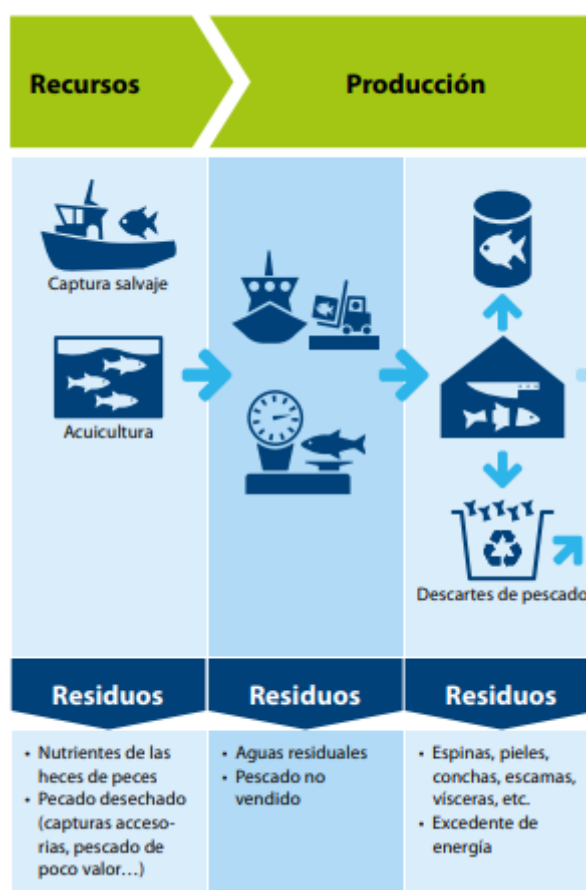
Recursos

Producción

Captura salvaje

Acuicultura

Descartes de pescado

Residuos

Residuos

Residuos

• Nutrientes de las heces de peces
• Pecado desechado (capturas accesorias, pescado de poco valor…)

• Aguas residuales
• Pescado no vendido

• Espinas, pieles, conchas, escamas, vísceras, etc.
• Excedente de energía